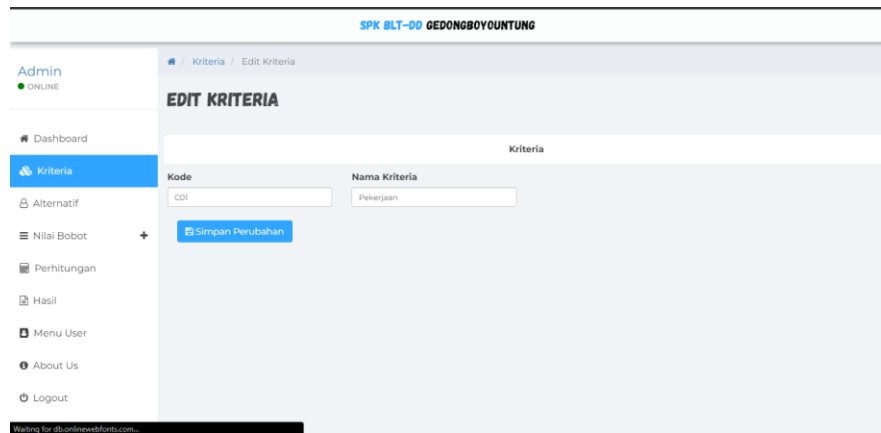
SPK BLT-DD GEDONGBOYOUNTUNG

Admin
ONLINE

/ Kriteria / Edit Kriteria

EDIT KRITERIA

Dashboard
Kriteria
Alternatif
Nilai Bobot +
Perhitungan
Hasil
Menu User
About Us
Logout

Kriteria

Kode
C01

Nama Kriteria
Pekerjaan

Simpan Perubahan

Waiting for db.onlinewebfonts.com...